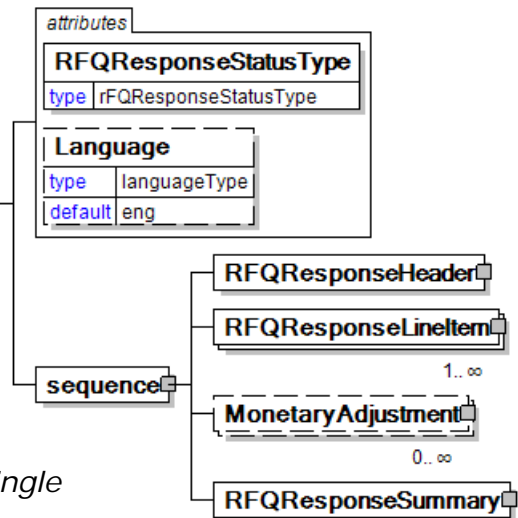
attributes

RFQResponseStatusType

type rFQResponseStatusType

Language

type languageType

default eng

RFQResponseHeader

RFQResponseLineItem

1..∞

sequence

MonetaryAdjustment

0..∞

ingle

RFQResponseSummary